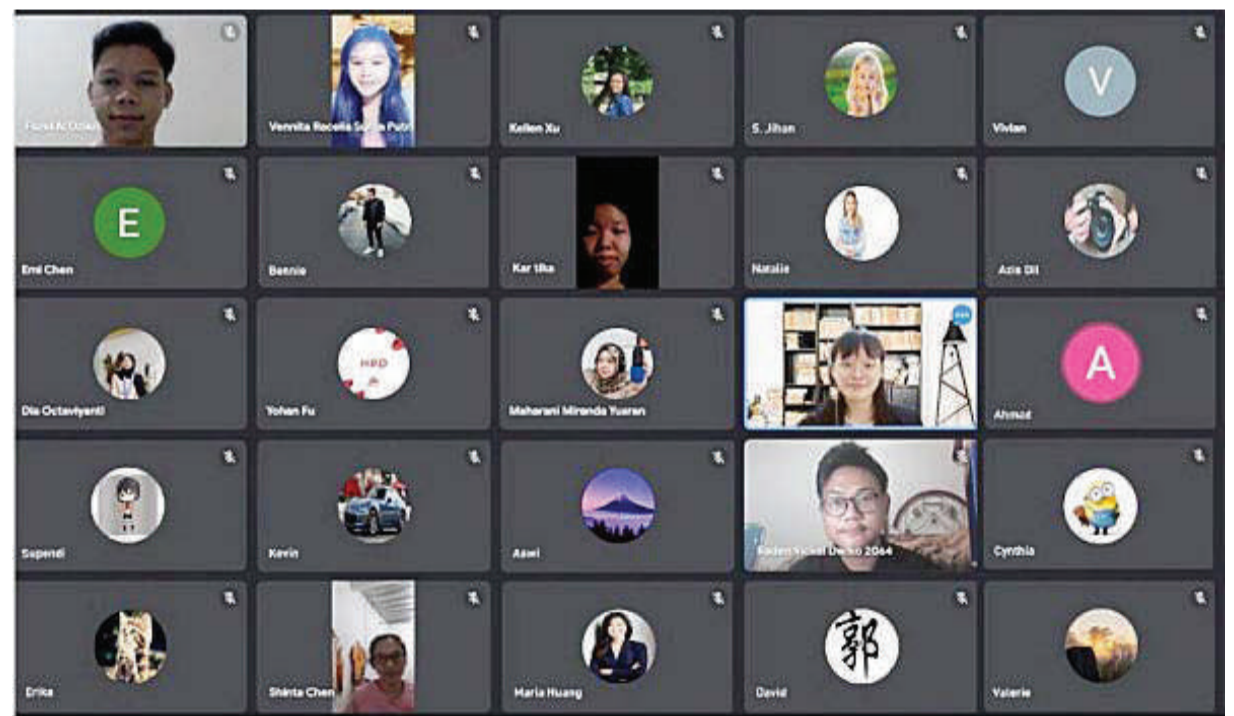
Fuad N. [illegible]

Vennita Rocelia S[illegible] Putri

Kellen Xu

S. Jihan

V

Vivian

E

Emi Chen

Bennie

Kar tika

Natalie

Azis Dil

Dia Octaviyanti

Yohan Fu

HBD

Maharani Miranda Yusran

A

Ahmad

Supendi

Kevin

Aswi

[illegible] Vicky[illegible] D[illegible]o 2064

Cynthia

Erika

Shinta Chen

Maria Huang

郭

David

Valerie